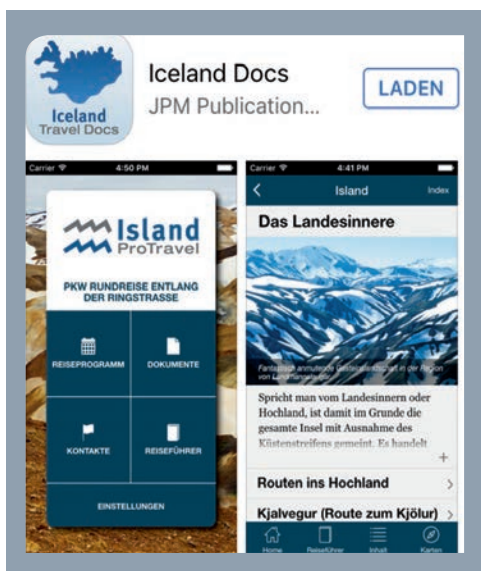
Iceland Travel Docs

Iceland Docs
JPM Publication...

LADEN

Carrier 4:50 PM

Island ProTravel

PKW RUNDREISE ENTLANG DER RINGSTRASSE

REISEPROGRAMM

DOKUMENTE

KONTAKTE

REISEFÜHRER

EINSTELLUNGEN

Carrier 4:41 PM

Island

Index

Das Landesinnere

Fantastisch anmutende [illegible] in der Region von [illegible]

Spricht man vom Landesinnern oder Hochland, ist damit im Grunde die gesamte Insel mit Ausnahme des Küstenstreifens gemeint. Es handelt

+

Routen ins Hochland

Kjalvegur (Route zum Kjölur)

Home

Reiseführer

Inhalt

Karten